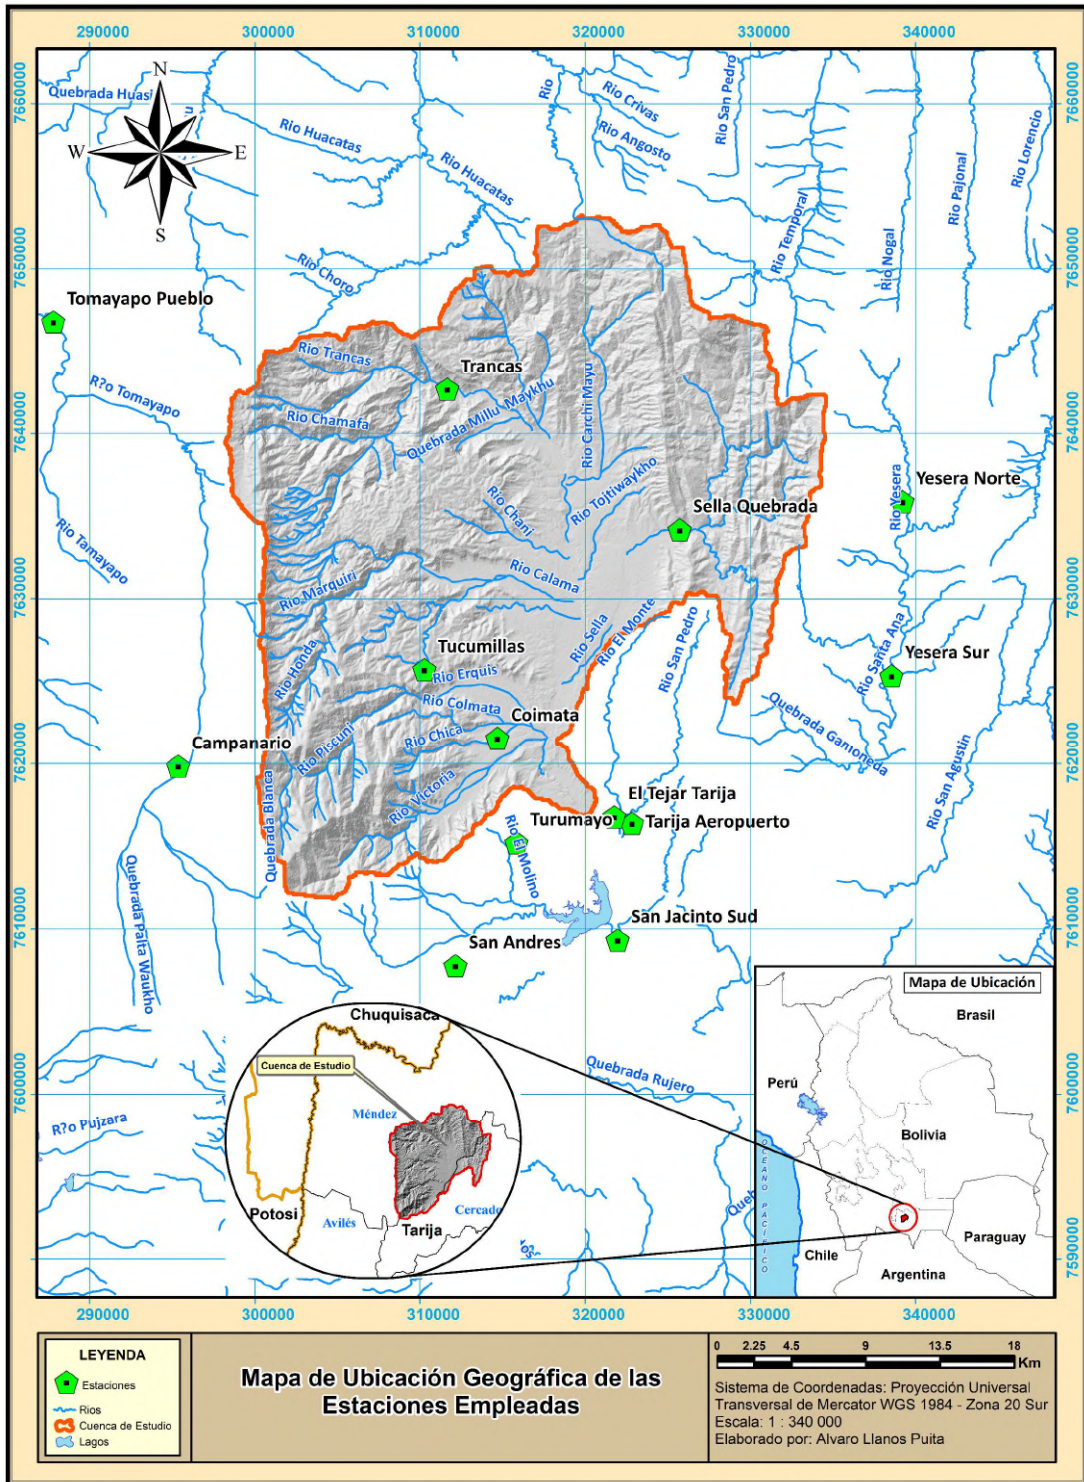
290000 300000 310000 320000 330000 340000

7660000 7650000 7640000 7630000 7620000 7610000 7600000 7590000

N
W
E
S

Quebrada Huasi
Rio
Rio Crivas
Rio Angosto
Rio San Pedro
Rio Lorencio
Rio Pajonal
Rio Huacatas
Rio Huacatas
Rio Temporal
Rio Nogal
Rio Choro
Tomayapo Pueblo
Rio Trancas
Trancas
R?o Tomayapo
Rio Chamafa
Quebrada Millu Maykhu
Rio Carchi Mayu
Rio Chañi
Rio Tojtiwaykho
Sella Quebrada
Rio Yesera
Yesera Norte
Rio Tamayapo
Rio Calama
Rio Marquiri
Rio Sella
Rio El Monte
Rio San Pedro
Rio Santa Ana
Yesera Sur
Tucumillas
Rio Erquis
Rio Honda
Rio Colmata
Coimata
Quebrada Ganioneda
Campanario
Rio Piscuni
Rio Chica
Rio San Agustin
Rio Victoria
El Tejar Tarija
Turumayo
Tarija Aeropuerto
Quebrada Blanca
Rio El Molino
Quebrada Palta Waykho
San Jacinto Sud
San Andres
Quebrada Rujero
R?o Pujzara

Chuquisaca
Cuenca de Estudio
Méndez
Potosi
Avilés
Tarija
Cercado

Mapa de Ubicación
Brasil
Perú
Bolivia
OCEANO PACIFICO
Chile
Paraguay
Argentina

LEYENDA
Estaciones
Rios
Cuenca de Estudio
Lagos

Mapa de Ubicación Geográfica de las Estaciones Empleadas

0 2.25 4.5 9 13.5 18 Km
Sistema de Coordenadas: Proyección Universal Transversal de Mercator WGS 1984 - Zona 20 Sur
Escala: 1 : 340 000
Elaborado por: Alvaro Llanos Puita